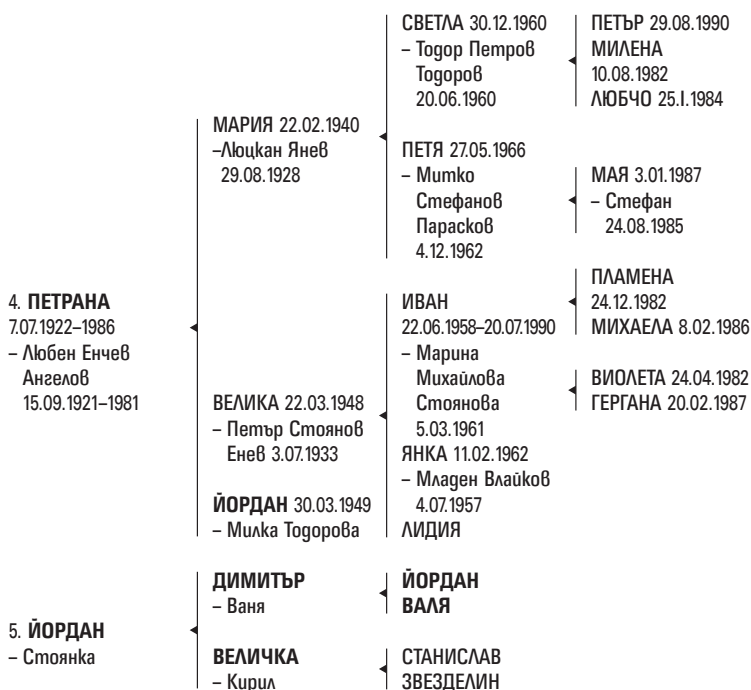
4. **ПЕТРАНА**
7.07.1922–1986
– Любен Енчев Ангелов 15.09.1921–1981

МАРИЯ 22.02.1940
–Люцкан Янев 29.08.1928

СВЕТЛА 30.12.1960
– Тодор Петров Тодоров 20.06.1960

ПЕТЪР 29.08.1990
МИЛЕНА 10.08.1982
ЛЮБЧО 25.I.1984

ПЕТЯ 27.05.1966
– Митко Стефанов Параскоβ 4.12.1962

МАЯ 3.01.1987
– Стефан 24.08.1985

ВЕЛИКА 22.03.1948
– Петър Стоянов Енев 3.07.1933

ИВАН 22.06.1958–20.07.1990
– Марина Михайлова Стоянова 5.03.1961

ПЛАМЕНА 24.12.1982
МИХАЕЛА 8.02.1986

ВИОЛЕТА 24.04.1982
ГЕРГАНА 20.02.1987

ЯНКА 11.02.1962
– Младен Влайков 4.07.1957
ЛИДИЯ

**ЙОРДАН** 30.03.1949
– Милка Тодорова

5. **ЙОРДАН**
– Стоянка

**ДИМИТЪР**
– Ваня

**ЙОРДАН**
**ВАЛЯ**

**ВЕЛИЧКА**
– Кирил

СТАНИСЛАВ
ЗВЕЗДЕЛИН